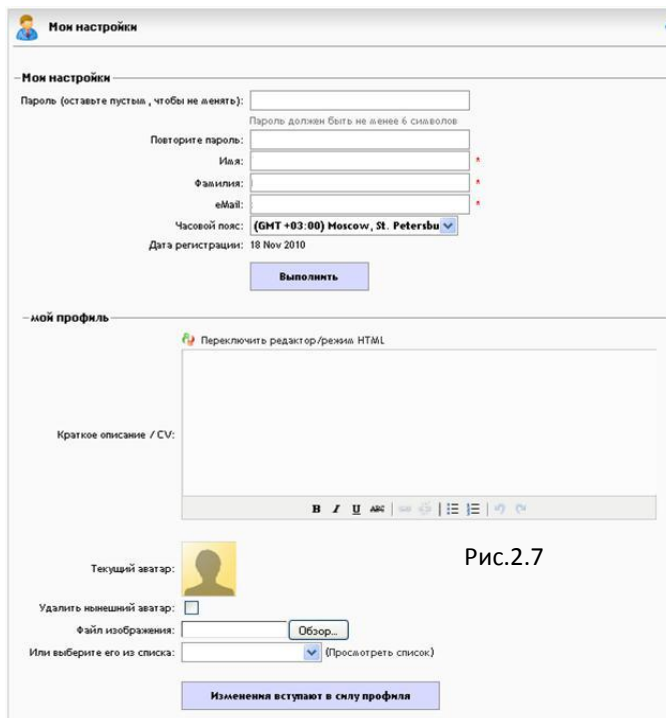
Мои настройки

Мои настройки

Пароль (оставьте пустым, чтобы не менять):

Пароль должен быть не менее 6 символов

Повторите пароль:

Имя: *

Фамилия: *

eMail: *

Часовой пояс: (GMT +03:00) Moscow, St. Petersbu

Дата регистрации: 18 Nov 2010

Выполнить

мой профиль

Переключить редактор/режим HTML

Краткое описание / CV:

B I U ABC

Текущий аватар:

Рис.2.7

Удалить нынешний аватар:

Файл изображения: Обзор...

Или выберите его из списка: (Просмотреть список)

Изменения вступают в силу профиля